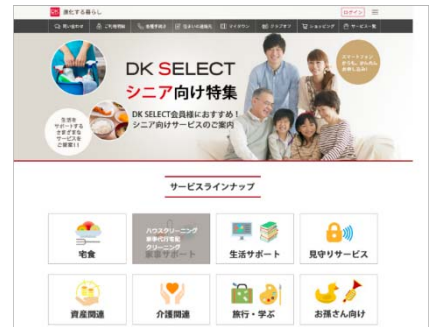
DK 進化する暮らし　ログイン

お問い合わせ　ご利用情報　各種手続き　住まいの設備　マイページ　クラブオフ　ショッピング　サービス一覧

DK SELECT
シニア向け特集

スタートガイド　会員様に、お伝えしたい

生活をサポートするさまざまなサービスをご提案!!

DK SELECT会員様におすすめ！
シニア向けサービスのご案内

サービスラインナップ

宅食

ハウスクリーニング
家事代行
家電クリーニング
家事サポート

生活サポート

見守りサービス

資産関連

介護関連

旅行・学ぶ

お孫さん向け